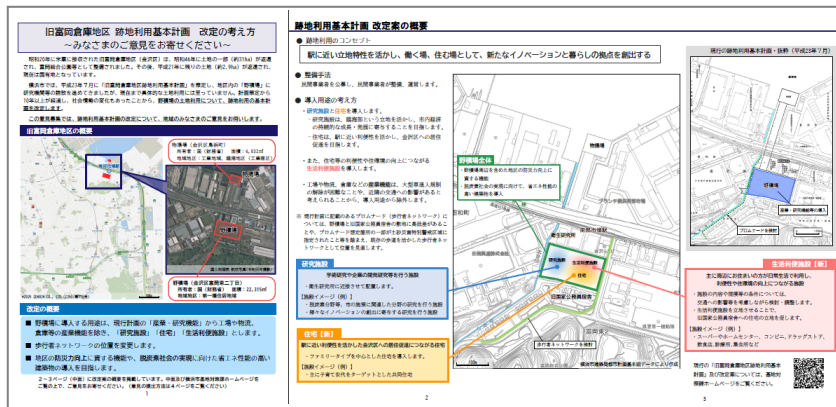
旧富岡倉庫地区 跡地利用基本計画 改定の考え方
~みなさまのご意見をお寄せください~

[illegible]

旧富岡倉庫地区の概要

物流棟（金沢区鳥浜町）
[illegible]

野積場（金沢区幸浦二丁目）
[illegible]

改定の概要

■ 野積場へ導入する用途は、現計画の「産業・研究機能」から工場や物流、倉庫等の産業機能を除き、「研究施設」「住宅」「生活利便施設」とします。
■ 歩行者ネットワークの位置を変更します。
■ 地区の防災力向上に資する機能や、脱炭素社会の実現に向けた省エネ性能の高い建築物の導入を目指します。

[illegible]

1

跡地利用基本計画 改定案の概要

● 跡地利用のコンセプト
駅に近い立地特性を活かし、働く場、住む場として、新たなイノベーションと暮らしの拠点を創出する

● 整備手法
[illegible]

● 導入用途の考え方
・研究施設と住宅を導入します。
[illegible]

・また、住宅の利便性や住環境の向上につながる生活利便施設を導入します。
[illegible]

※ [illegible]

研究施設
学術研究や企業の開発研究等を行う施設
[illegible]

住宅【新】
駅に近い利便性を活かした金沢区への居住促進につながる住宅
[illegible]

野積場全体
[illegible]

物流棟
野積場
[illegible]

2

現行の跡地利用基本計画・抜粋（平成25年7月）
野積場
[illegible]

生活利便施設【新】
主に周辺にお住まいの方が日常生活で利用し、利便性や住環境の向上につながる施設
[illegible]

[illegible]

3